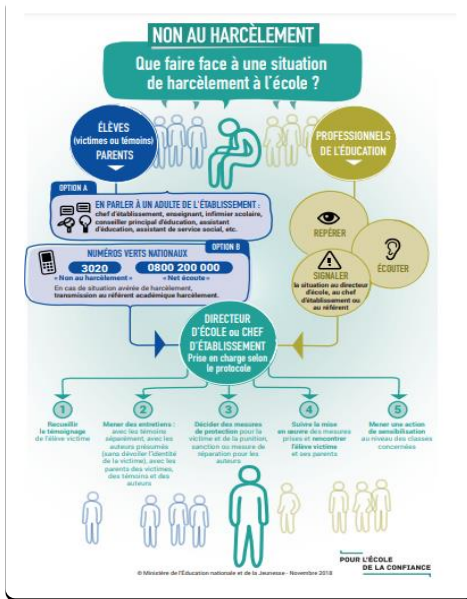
NON AU HARCÈLEMENT

Que faire face à une situation de harcèlement à l'école ?

ÉLÈVES (victimes ou témoins) PARENTS

PROFESSIONNELS DE L'ÉDUCATION

OPTION A

EN PARLER À UN ADULTE DE L'ÉTABLISSEMENT : chef d'établissement, enseignant, infirmier scolaire, conseiller principal d'éducation, assistant d'éducation, assistant de service social, etc.

OPTION B

NUMÉROS VERTS NATIONAUX

3020 « Non au harcèlement »

0800 200 000 « Net écoute »

En cas de situation avérée de harcèlement, transmission au référent académique harcèlement.

REPÉRER

ÉCOUTER

SIGNALER la situation au directeur d'école, au chef d'établissement ou au référent

DIRECTEUR D'ÉCOLE ou CHEF D'ÉTABLISSEMENT

Prise en charge selon le protocole

1 Recueillir le témoignage de l'élève victime

2 Mener des entretiens : avec les témoins séparément, avec les auteurs présumés (sans dévoiler l'identité de la victime), avec les parents des victimes, des témoins et des auteurs

3 Décider des mesures de protection pour la victime et de la punition, sanction ou mesure de réparation pour les auteurs

4 Suivre la mise en œuvre des mesures prises et rencontrer l'élève victime et ses parents

5 Mener une action de sensibilisation au niveau des classes concernées

© Ministère de l'Éducation nationale et de la Jeunesse - Novembre 2018

POUR L'ÉCOLE DE LA CONFIANCE